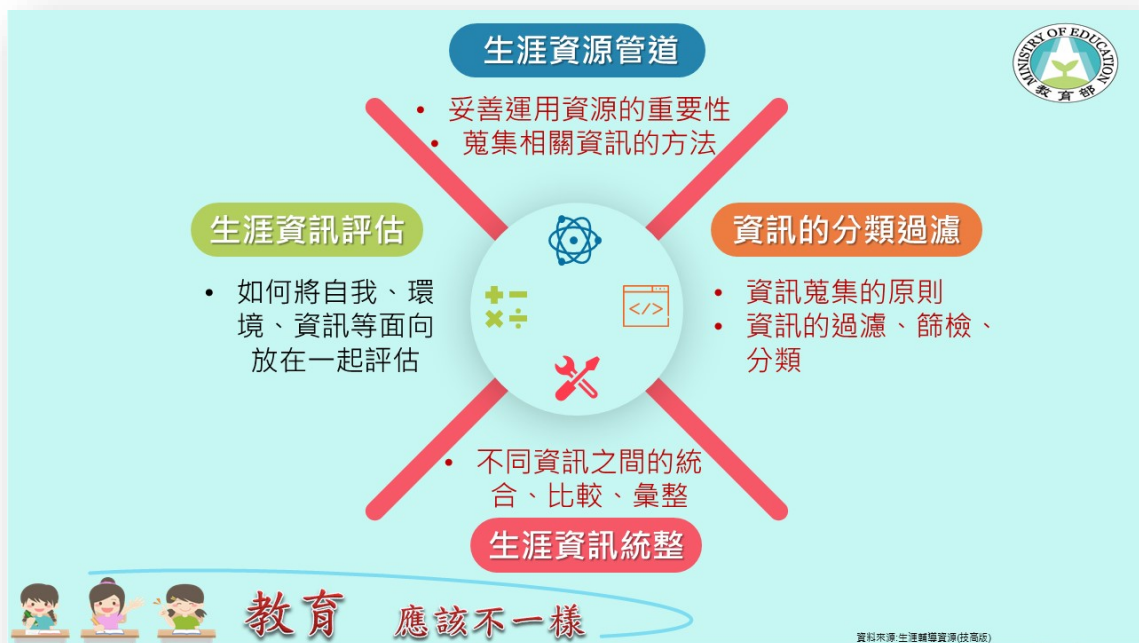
生涯資源管道

• 妥善運用資源的重要性
• 蒐集相關資訊的方法

MINISTRY OF EDUCATION 教育部

生涯資訊評估

• 如何將自我、環境、資訊等面向放在一起評估

資訊的分類過濾

• 資訊蒐集的原則
• 資訊的過濾、篩檢、分類

• 不同資訊之間的統合、比較、彙整

生涯資訊統整

教育 應該不一樣

資料來源:生涯輔導資源(技高版)